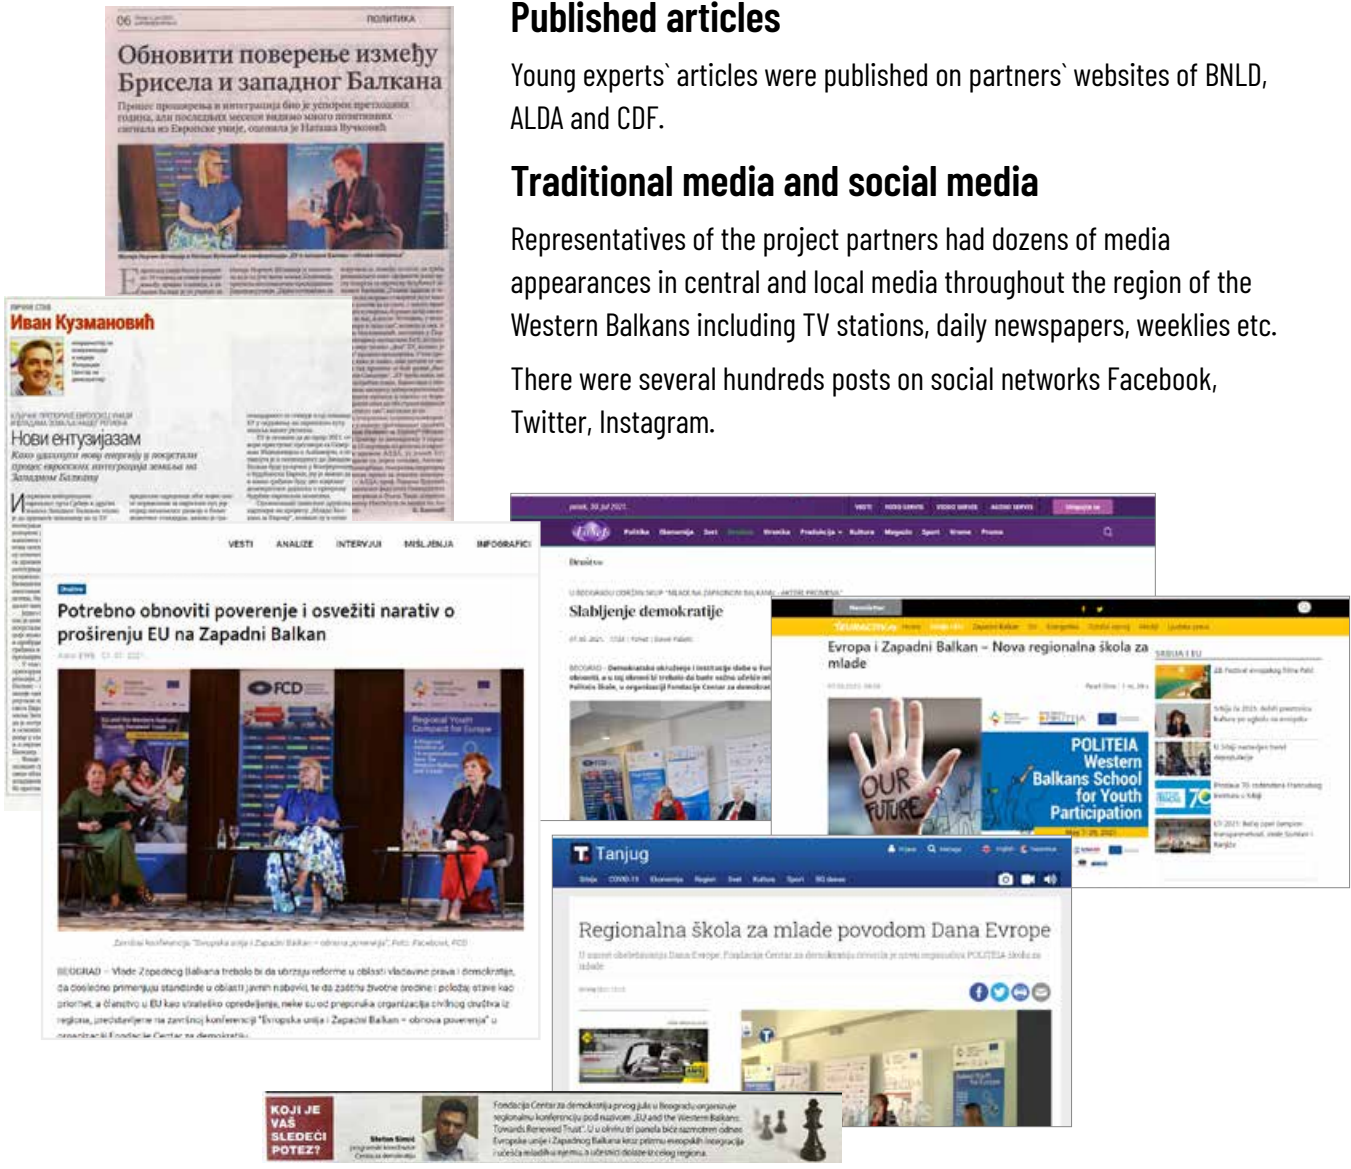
Published articles

Young experts` articles were published on partners` websites of BNLD, ALDA and CDF.

Traditional media and social media

Representatives of the project partners had dozens of media appearances in central and local media throughout the region of the Western Balkans including TV stations, daily newspapers, weeklies etc.

There were several hundreds posts on social networks Facebook, Twitter, Instagram.

06 ПОЛИТИКА

Обновити поверење између Брисела и западног Балкана

Иван Кузмановић

Нови ентузијазам

VESTI ANALIZE INTERVJUI MIŠLJENJA INFOGRAFICI

Potrebno obnoviti poverenje i osvežiti narativ o proširenju EU na Zapadni Balkan

FCD

BEOGRAD – Vlade Zapadnog Balkana trebalo bi da ubrzaju reforme u oblasti vladavine prava i demokratije, da dosledno primenjuju standarde u oblasti javnih nabavki, te da zaštitu životne sredine i položaj stare kao prioritet, a članstvo u EU kao strateško opredeljenje, neke su od preporuka organizacija civilnog društva iz regiona, predstavljene na završnoj konferenciji "Evropska unija i Zapadni Balkan – obnova poverenja" u organizaciji Fondacije Centar za demokratiju

Slabljenje demokratije

Evropa i Zapadni Balkan – Nova regionalna škola za mlade

POLITEIA Western Balkans School for Youth Participation

OUR FUTURE

Tanjug

Regionalna škola za mlade povodom Dana Evrope

KOJI JE VAŠ SLEDEĆI POTEZ?